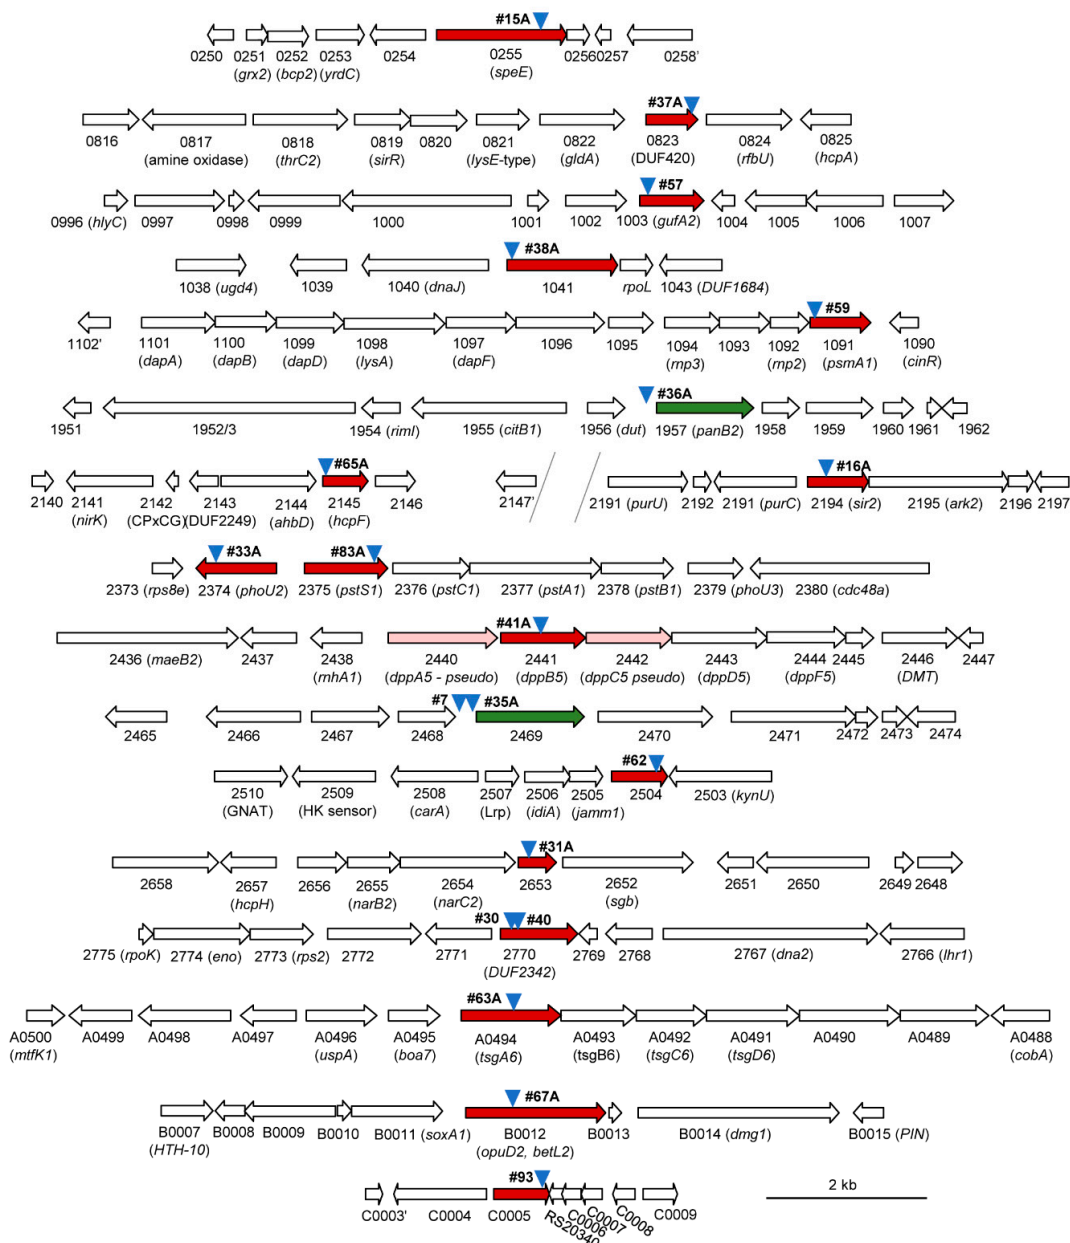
#15A
0250 0251 (grx2) 0252 (bcp2) 0253 (yrdC) 0254 0255 (speE) 0256 0257 0258'

#37A
0816 0817 (amine oxidase) 0818 (thrC2) 0819 (sirR) 0820 0821 (lysE-type) 0822 (gldA) 0823 (DUF420) 0824 (rfbU) 0825 (hcpA)

#57
0996 (hlyC) 0997 0998 0999 1000 1001 1002 1003 (gufA2) 1004 1005 1006 1007

#38A
1038 (ugd4) 1039 1040 (dnaJ) 1041 rpoL 1043 (DUF1684)

#59
1102' 1101 (dapA) 1100 (dapB) 1099 (dapD) 1098 (lysA) 1097 (dapF) 1096 1095 1094 (rnp3) 1093 1092 (rnp2) 1091 (psmA1) 1090 (cinR)

#36A
1951 1952/3 1954 (rimI) 1955 (citB1) 1956 (dut) 1957 (panB2) 1958 1959 1960 1961 1962

#65A #16A
2140 2141 (nirK) 2142 (CPxCG) 2143 (DUF2249) 2144 (ahbD) 2145 (hcpF) 2146 2147' 2191 (purU) 2192 2191 (purC) 2194 (sir2) 2195 (ark2) 2196 2197

#33A #83A
2373 (rps8e) 2374 (phoU2) 2375 (pstS1) 2376 (pstC1) 2377 (pstA1) 2378 (pstB1) 2379 (phoU3) 2380 (cdc48a)

#41A
2436 (maeB2) 2437 2438 (mhA1) 2440 (dppA5 - pseudo) 2441 (dppB5) 2442 (dppC5 pseudo) 2443 (dppD5) 2444 (dppF5) 2445 2446 (DMT) 2447

#7 #35A
2465 2466 2467 2468 2469 2470 2471 2472 2473 2474

#62
2510 (GNAT) 2509 (HK sensor) 2508 (carA) 2507 (Lrp) 2506 (idiA) 2505 (jamm1) 2504 2503 (kynU)

#31A
2658 2657 (hcpH) 2656 2655 (narB2) 2654 (narC2) 2653 2652 (sgb) 2651 2650 2649 2648

#30 #40
2775 (rpoK) 2774 (eno) 2773 (rps2) 2772 2771 2770 (DUF2342) 2769 2768 2767 (dna2) 2766 (lhr1)

#63A
A0500 (mtfK1) A0499 A0498 A0497 A0496 (uspA) A0495 (boa7) A0494 (tsgA6) A0493 (tsgB6) A0492 (tsgC6) A0491 (tsgD6) A0490 A0489 A0488 (cobA)

#67A
B0007 (HTH-10) B0008 B0009 B0010 B0011 (soxA1) B0012 (opuD2, betL2) B0013 B0014 (dmg1) B0015 (PIN)

#93
C0003' C0004 C0005 RS20340 C0006 C0007 C0008 C0009

2 kb